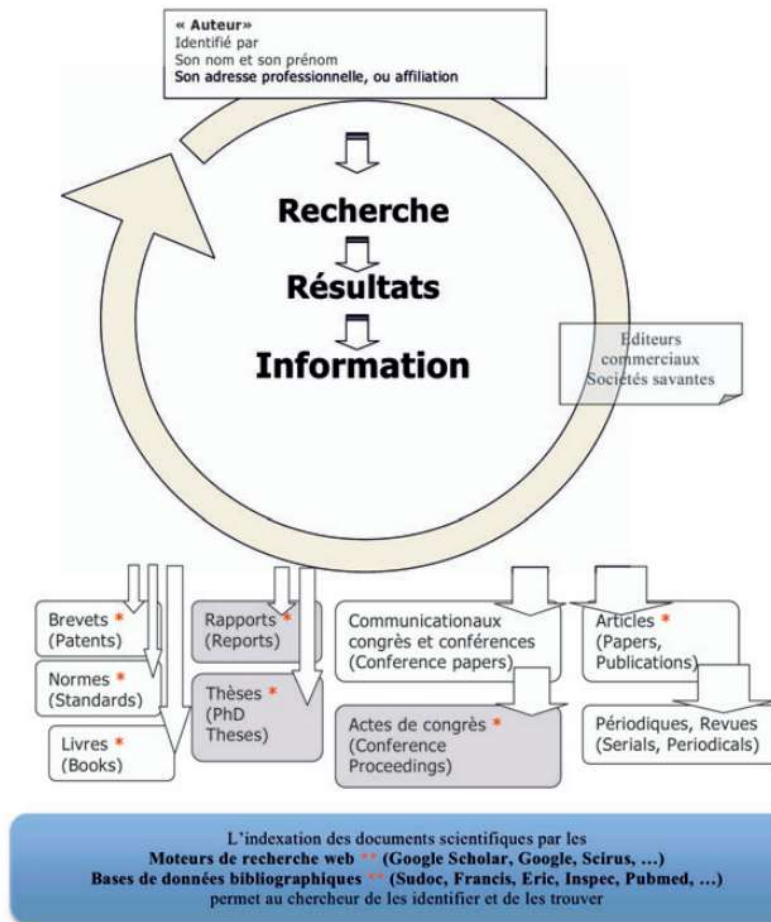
« Auteur»
Identifié par
Son nom et son prénom
Son adresse professionnelle, ou affiliation

Recherche

Résultats

Information

Editeurs commerciaux Sociétés savantes

Brevets * (Patents)

Normes * (Standards)

Livres * (Books)

Rapports * (Reports)

Thèses * (PhD Theses)

Communicationaux congrès et conférences (Conference papers)

Actes de congrès * (Conference Proceedings)

Articles * (Papers, Publications)

Périodiques, Revues (Serials, Periodicals)

L'indexation des documents scientifiques par les
Moteurs de recherche web ** (Google Scholar, Google, Scirus, …)
Bases de données bibliographiques ** (Sudoc, Francis, Eric, Inspec, Pubmed, …)
permet au chercheur de les identifier et de les trouver